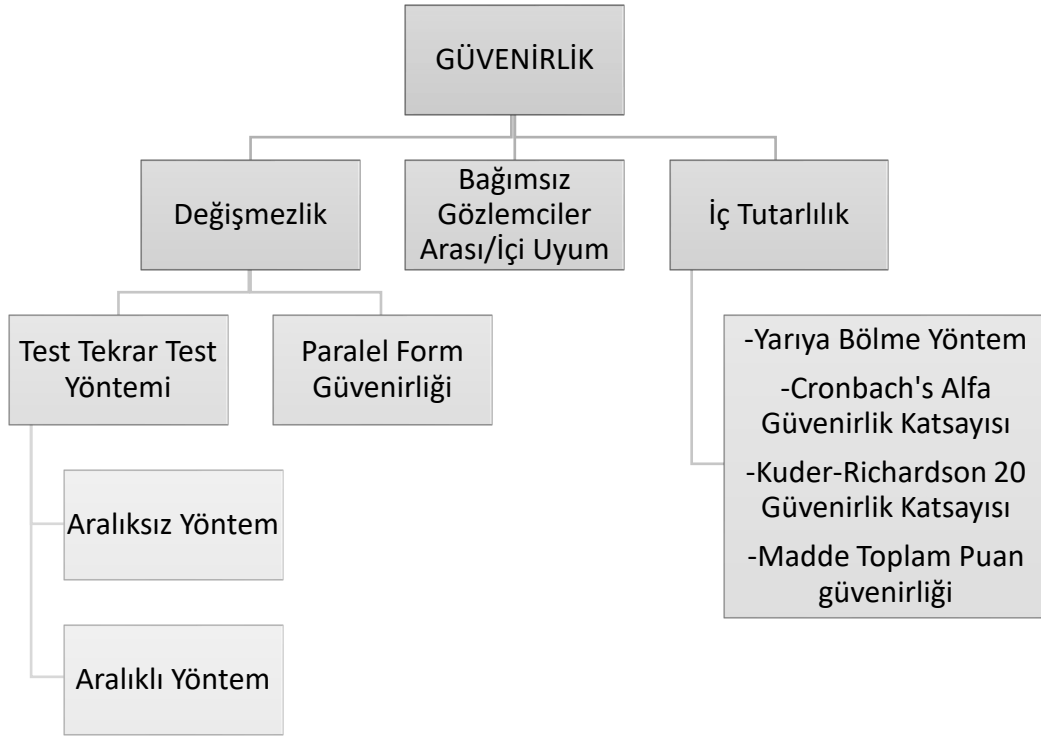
GÜVENİRLİK

Değişmezlik

Bağımsız Gözlemciler Arası/İçi Uyum

İç Tutarlılık

Test Tekrar Test Yöntemi

Paralel Form Güvenirliği

Aralıksız Yöntem

Aralıklı Yöntem

-Yarıya Bölme Yöntem
-Cronbach's Alfa Güvenirlik Katsayısı
-Kuder-Richardson 20 Güvenirlik Katsayısı
-Madde Toplam Puan güvenirliği